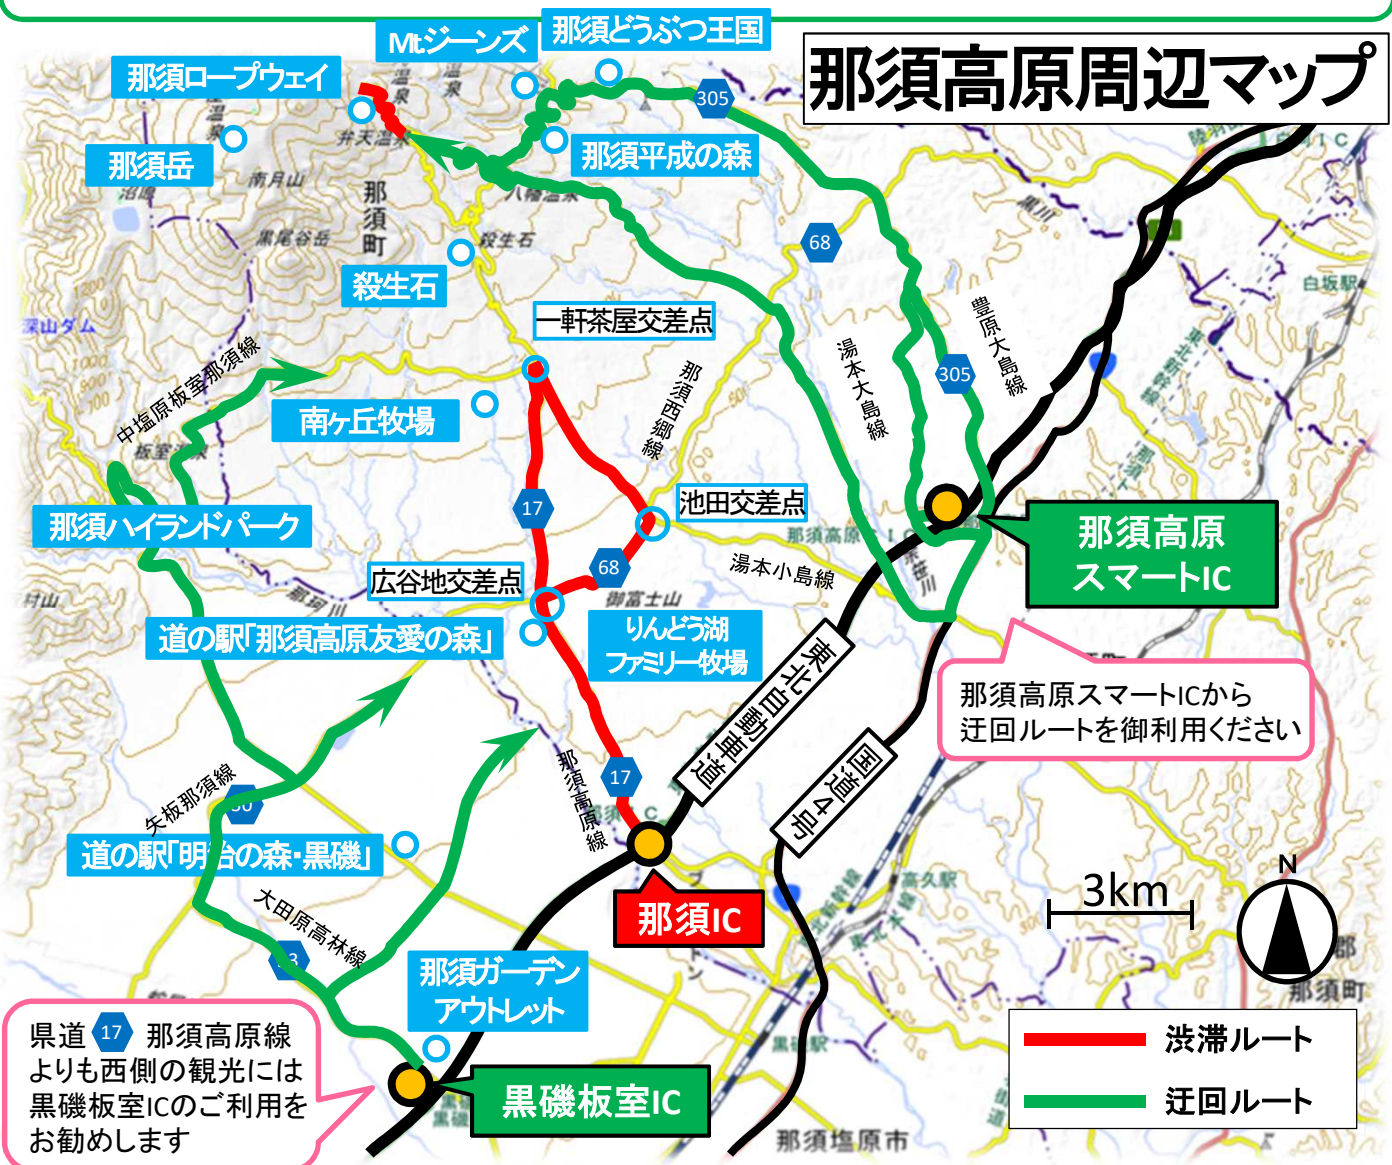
那須高原周辺マップ

Mtジーンズ
那須どうぶつ王国
那須ロープウェイ
305
那須岳
那須平成の森
那須町
68
殺生石
一軒茶屋交差点
那須西郷線
湯本大島線
豊原大島線
305
中塩原板室那須線
南ヶ丘牧場
17
池田交差点
那須ハイランドパーク
那須高原スマートIC
68
湯本小島線
広谷地交差点
道の駅「那須高原友愛の森」
りんどう湖ファミリー牧場
東北自動車道
那須高原スマートICから迂回ルートを御利用ください
国道4号
17
矢板那須線
那須高原線
道の駅「明治の森・黒磯」
那須IC
3km
N
大田原高林線
那須ガーデンアウトレット
県道 17 那須高原線よりも西側の観光には黒磯板室ICのご利用をお勧めします
黒磯板室IC
渋滞ルート
迂回ルート
那須塩原市
那須町